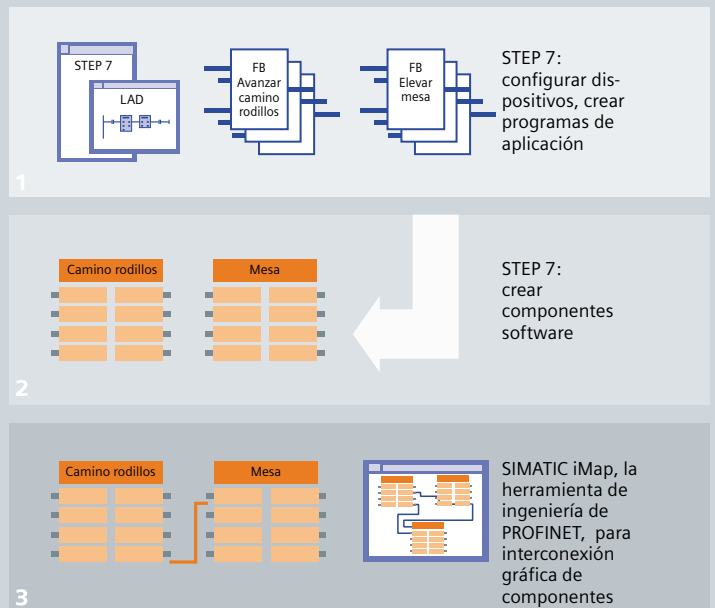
STEP 7

LAD

FB
Avanzar
camino
rodillos

FB
Elevar
mesa

STEP 7: configurar dispositivos, crear programas de aplicación

1

Camino rodillos

Mesa

STEP 7: crear componentes software

2

Camino rodillos

Mesa

SIMATIC iMap, la herramienta de ingeniería de PROFINET, para interconexión gráfica de componentes

3